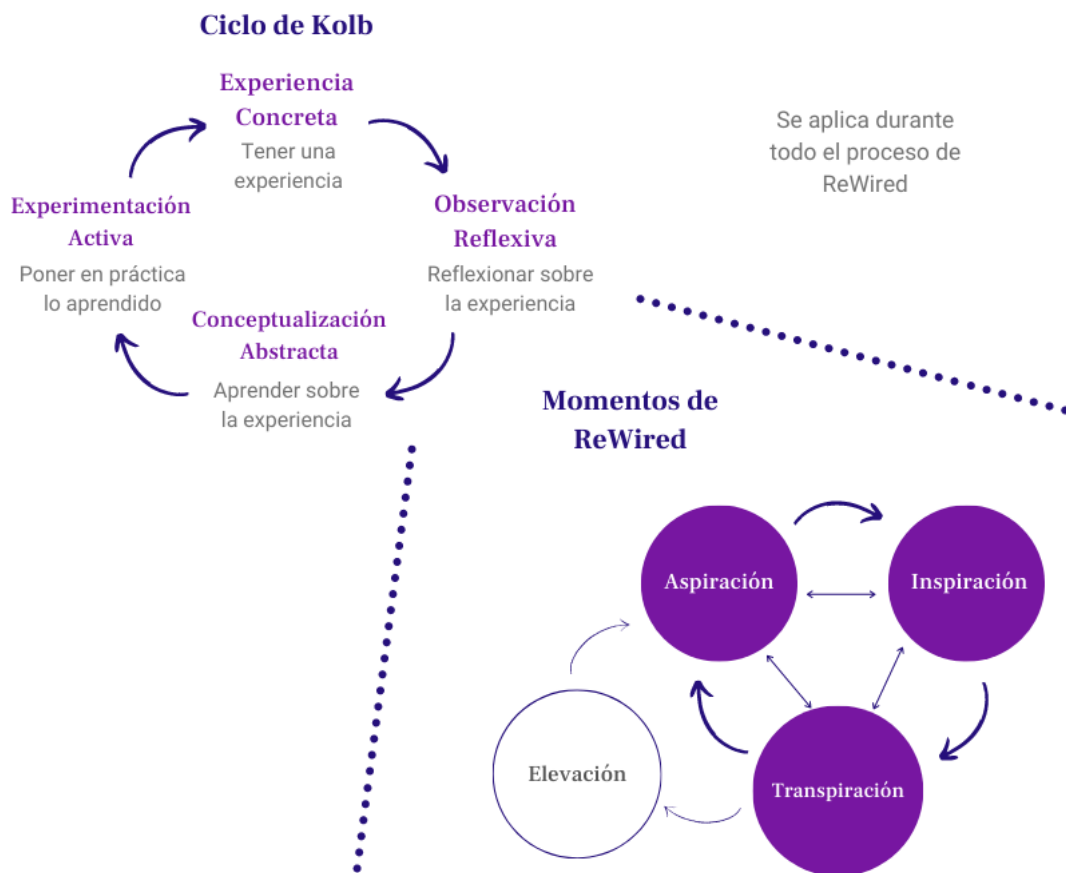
Ciclo de Kolb

Experiencia Concreta
Tener una experiencia

Observación Reflexiva
Reflexionar sobre la experiencia

Conceptualización Abstracta
Aprender sobre la experiencia

Experimentación Activa
Poner en práctica lo aprendido

Se aplica durante todo el proceso de ReWired

Momentos de ReWired

Aspiración

Inspiración

Transpiración

Elevación